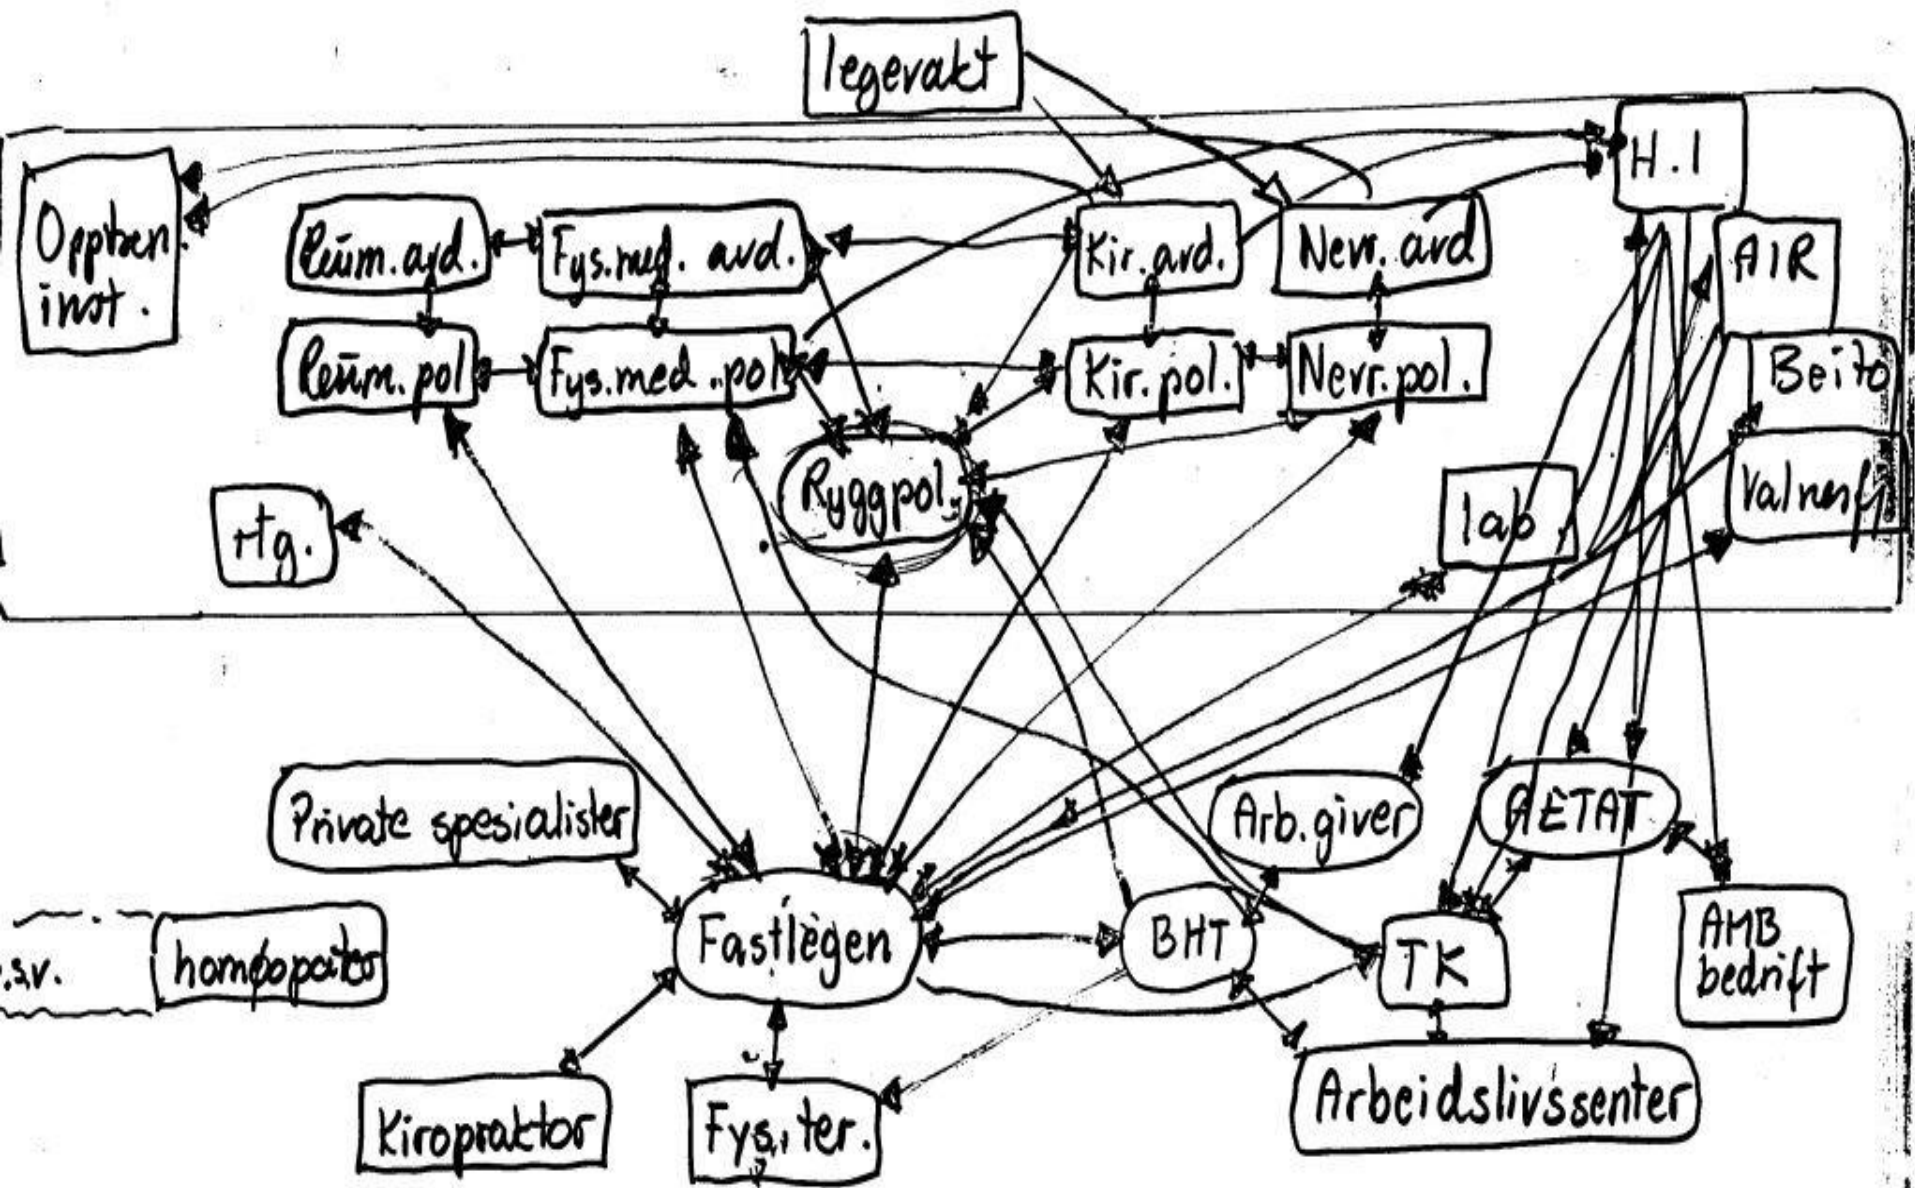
legevakt

H.I

Opptren. inst.

Reum.avd.

Fys.med. avd.

Kir.avd.

Nevr. avd

AIR

Reum.pol

Fys.med.pol

Kir.pol.

Nevr.pol.

Beito

Ryggpol.

rtg.

lab

Valnesfj

Private spesialister

Arb.giver

AETAT

Fastlegen

BHT

TK

AMB bedrift

u.s.v.

homøopater

Arbeidslivssenter

Kiropraktor

Fys.ter.